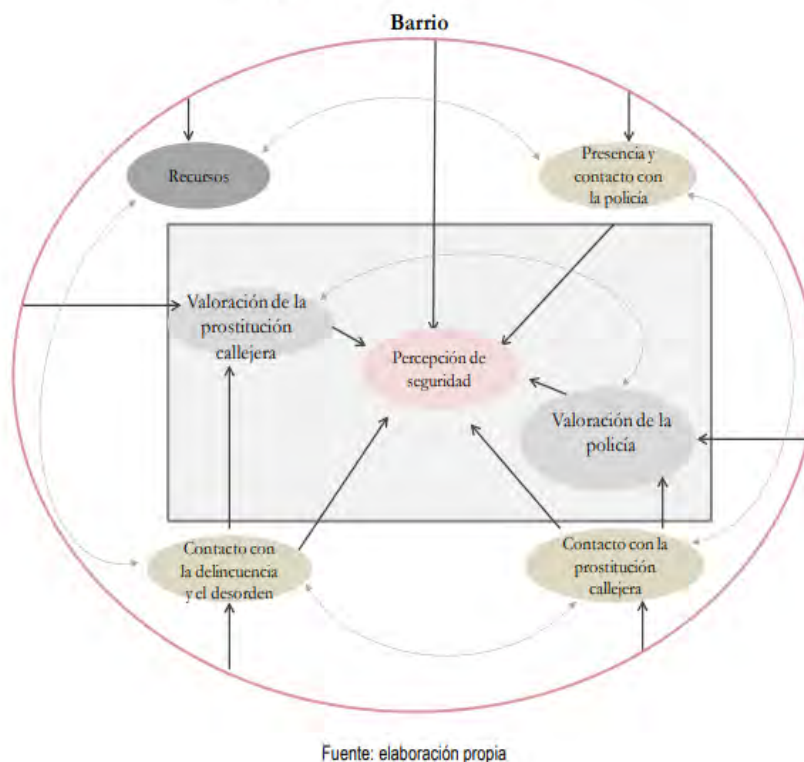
Barrio

Recursos

Presencia y contacto con la policía

Valoración de la prostitución callejera

Percepción de seguridad

Valoración de la policía

Contacto con la delincuencia y el desorden

Contacto con la prostitución callejera

Fuente: elaboración propia